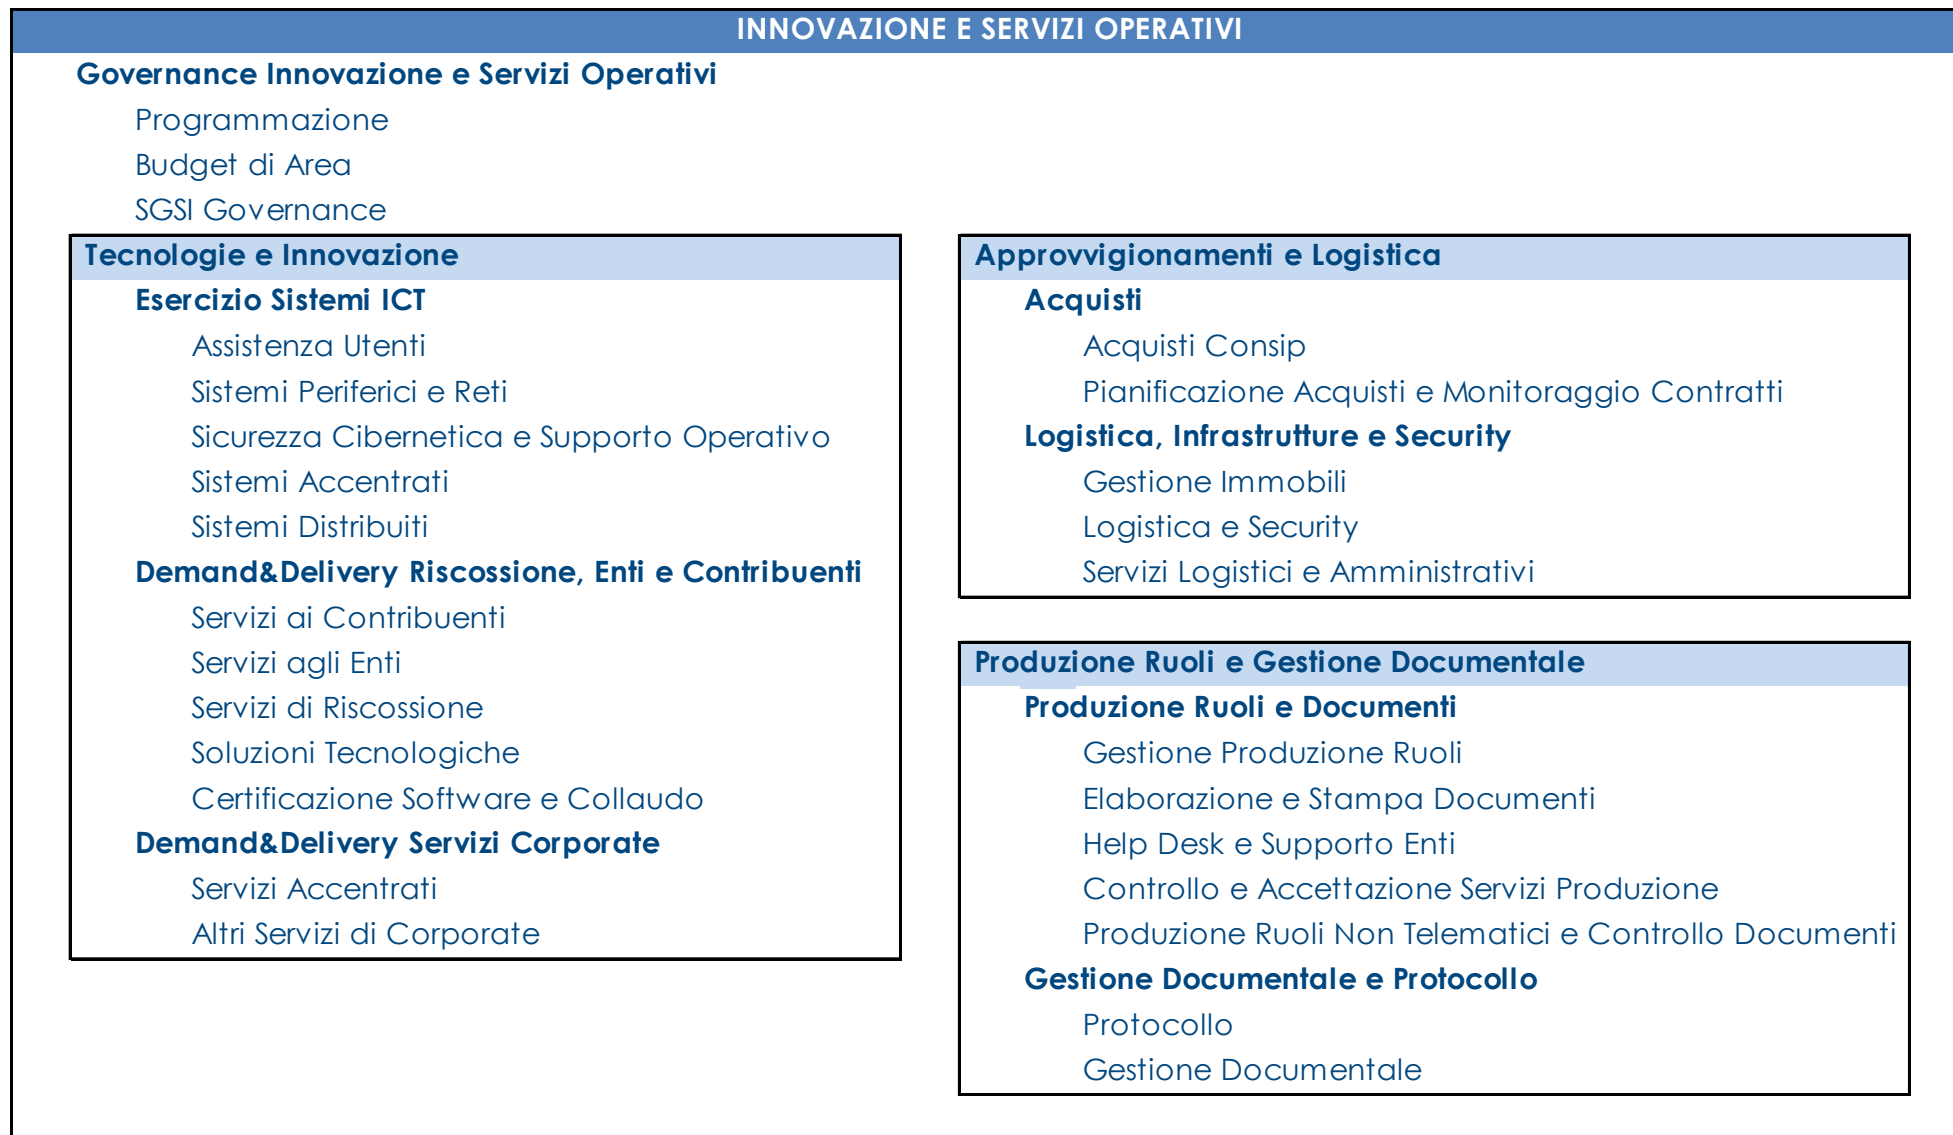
INNOVAZIONE E SERVIZI OPERATIVI

Governance Innovazione e Servizi Operativi

Programmazione

Budget di Area

SGSI Governance

Tecnologie e Innovazione

Esercizio Sistemi ICT

Assistenza Utenti

Sistemi Periferici e Reti

Sicurezza Cibernetica e Supporto Operativo

Sistemi Accentrati

Sistemi Distribuiti

Demand&Delivery Riscossione, Enti e Contribuenti

Servizi ai Contribuenti

Servizi agli Enti

Servizi di Riscossione

Soluzioni Tecnologiche

Certificazione Software e Collaudo

Demand&Delivery Servizi Corporate

Servizi Accentrati

Altri Servizi di Corporate

Approvvigionamenti e Logistica

Acquisti

Acquisti Consip

Pianificazione Acquisti e Monitoraggio Contratti

Logistica, Infrastrutture e Security

Gestione Immobili

Logistica e Security

Servizi Logistici e Amministrativi

Produzione Ruoli e Gestione Documentale

Produzione Ruoli e Documenti

Gestione Produzione Ruoli

Elaborazione e Stampa Documenti

Help Desk e Supporto Enti

Controllo e Accettazione Servizi Produzione

Produzione Ruoli Non Telematici e Controllo Documenti

Gestione Documentale e Protocollo

Protocollo

Gestione Documentale